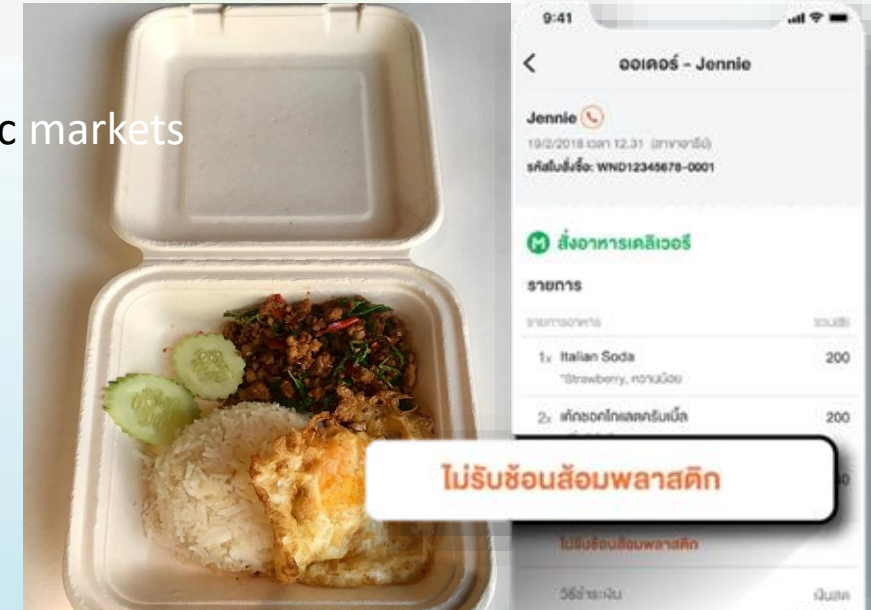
c markets

9:41

<

ออเดอร์ - Jennie

Jennie

19/2/2018 เวลา 12.31 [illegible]

รหัสใบสั่งซื้อ: WND12345678-0001

M สั่งอาหารเดลิเวอรี

รายการ

รายการอาหาร

รวม(฿)

1x Italian Soda

"Strawberry, หวานน้อย

200

2x เค้กช็อคโกแลตครีมเบิ้ล

200

ไม่รับช้อนส้อมพลาสติก

ไม่รับช้อนส้อมพลาสติก

วิธีชำระเงิน

เงินสด